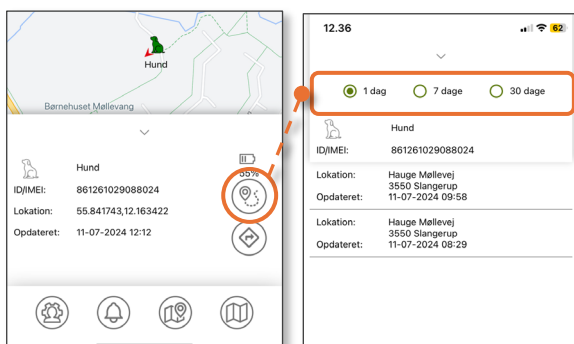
Hund

Børnehuset Møllevang

Hund

ID/IMEI: 861261029088024

55%

Lokation: 55.841743,12.163422

Opdateret: 11-07-2024 12:12

12.36

62

1 dag

7 dage

30 dage

Hund

ID/IMEI: 861261029088024

Lokation: Hauge Møllevej 3550 Slangerup

Opdateret: 11-07-2024 09:58

Lokation: Hauge Møllevej 3550 Slangerup

Opdateret: 11-07-2024 08:29